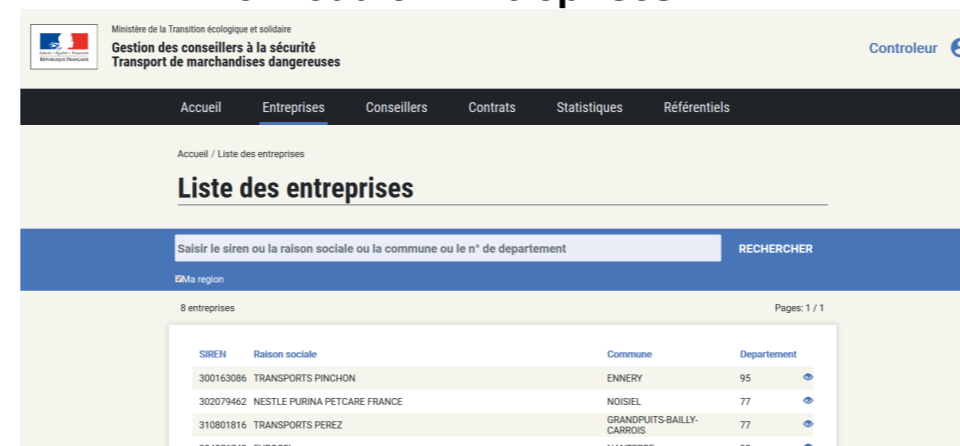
Liberté • Égalité • Fraternité
RÉPUBLIQUE FRANÇAISE

Ministère de la Transition écologique et solidaire
Gestion des conseillers à la sécurité
Transport de marchandises dangereuses

Controleur

Accueil Entreprises Conseillers Contrats Statistiques Référentiels

Accueil / Liste des entreprises

Liste des entreprises

Saisir le siren ou la raison sociale ou la commune ou le n° de departement

RECHERCHER

Ma region

8 entreprises

Pages: 1 / 1

| SIREN | Raison sociale | Commune | Departement |
|---|---|---|---|
| 300163086 | TRANSPORTS PINCHON | ENNERY | 95 |
| 302079462 | NESTLE PURINA PETCARE FRANCE | NOISIEL | 77 |
| 310801816 | TRANSPORTS PEREZ | GRANDPUITS-BAILLY-CARROIS | 77 |
| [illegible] | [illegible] | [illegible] | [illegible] |